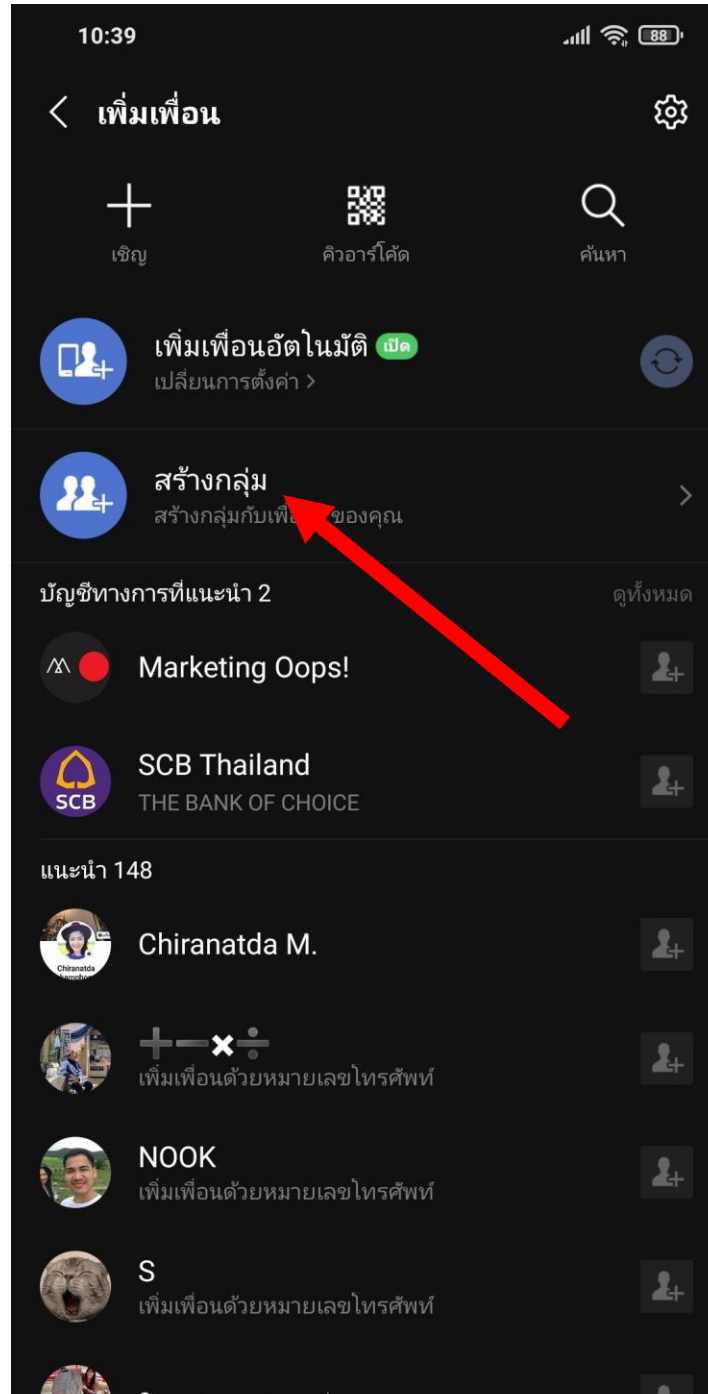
10:39

88

เพิ่มเพื่อน

เชิญ

คิวอาร์โค้ด

ค้นหา

เพิ่มเพื่อนอัตโนมัติ เปิด

เปลี่ยนการตั้งค่า >

สร้างกลุ่ม

สร้างกลุ่มกับเพื่อน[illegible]ของคุณ

บัญชีทางการที่แนะนำ 2

ดูทั้งหมด

Marketing Oops!

SCB Thailand

THE BANK OF CHOICE

SCB

แนะนำ 148

Chiranatda M.

Chiranatda

➕➖✖➗

เพิ่มเพื่อนด้วยหมายเลขโทรศัพท์

NOOK

เพิ่มเพื่อนด้วยหมายเลขโทรศัพท์

S

เพิ่มเพื่อนด้วยหมายเลขโทรศัพท์